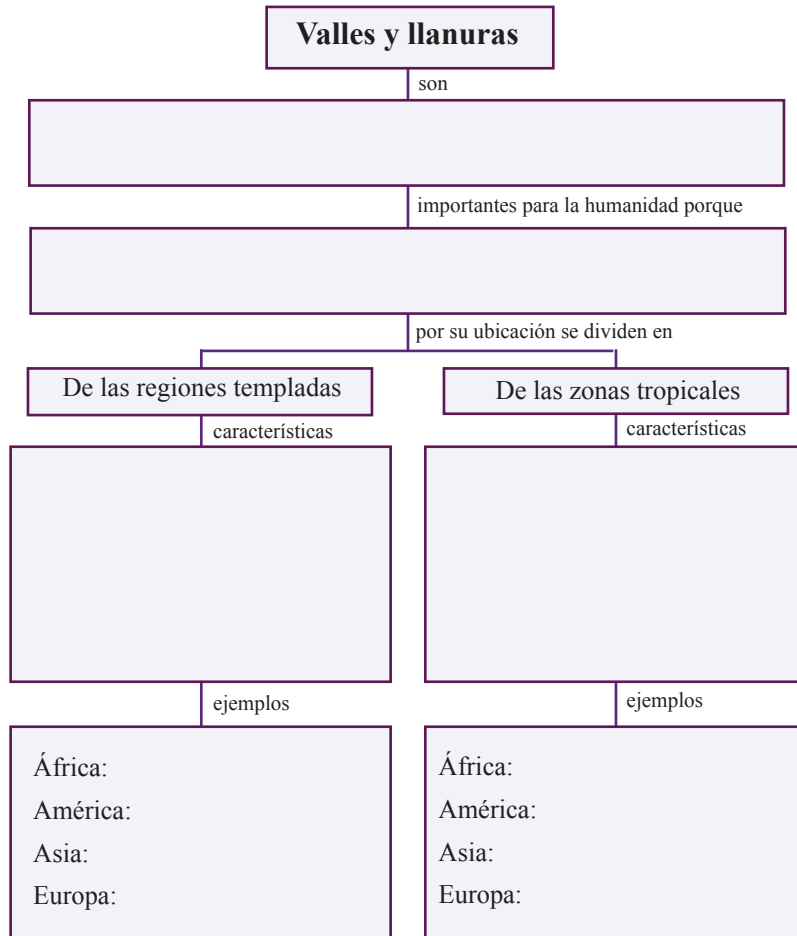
Valles y llanuras

son

importantes para la humanidad porque

por su ubicación se dividen en

De las regiones templadas

características

ejemplos

África:

América:

Asia:

Europa:

De las zonas tropicales

características

ejemplos

África:

América:

Asia:

Europa: